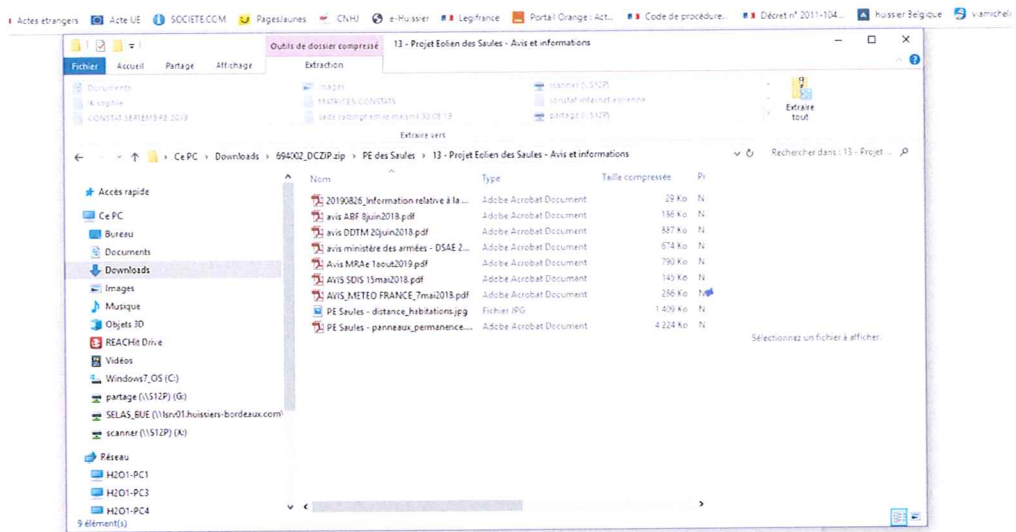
Actes etrangers Acte UE SOCIETE.COM PagesJaunes CNHJ e-Huissier Legifrance Portail Orange : Act... Code de procédure... Décret n° 2011-104... huissier Belgique vamichel

Outils de dossier compressé 13 - Projet Eolien des Saules - Avis et informations

Fichier Accueil Partage Affichage Extraction

Documents
K sophie
CONSTAT SEPTEMBRE 2018
Images
MATRICES CONSTATS
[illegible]
scanner (\\S12P)
constat internet eolienne
partage (\\S12P)
Extraire tout

Extraire vers

Ce PC > Downloads > 694002_DCZIP.zip > PE des Saules > 13 - Projet Eolien des Saules - Avis et informations

Rechercher dans : 13 - Projet ...

Accès rapide
Ce PC
Bureau
Documents
Downloads
Images
Musique
Objets 3D
REACHit Drive
Vidéos
Windows7_OS (C:)
partage (\\S12P) (G:)
SELAS_BUE (\\lsrv01.huissiers-bordeaux.com\
scanner (\\S12P) (X:)
Réseau
H2O1-PC1
H2O1-PC3
H2O1-PC4

| Nom | Type | Taille compressée | Pr |
|---|---|---|---|
| 20190826_Information relative à la ... | Adobe Acrobat Document | 29 Ko | N |
| avis ABF 8juin2018.pdf | Adobe Acrobat Document | 186 Ko | N |
| avis DDTM 20juin2018.pdf | Adobe Acrobat Document | 887 Ko | N |
| avis ministère des armées - DSAE 2... | Adobe Acrobat Document | 674 Ko | N |
| Avis MRAe 1aout2019.pdf | Adobe Acrobat Document | 790 Ko | N |
| AVIS SDIS 15mai2018.pdf | Adobe Acrobat Document | 145 Ko | N |
| AVIS_METEO FRANCE_7mai2018.pdf | Adobe Acrobat Document | 286 Ko | N |
| PE Saules - distance_habitations.jpg | Fichier JPG | 1 409 Ko | N |
| PE Saules - panneaux_permanence.... | Adobe Acrobat Document | 4 224 Ko | N |

Sélectionnez un fichier à afficher.

9 élément(s)